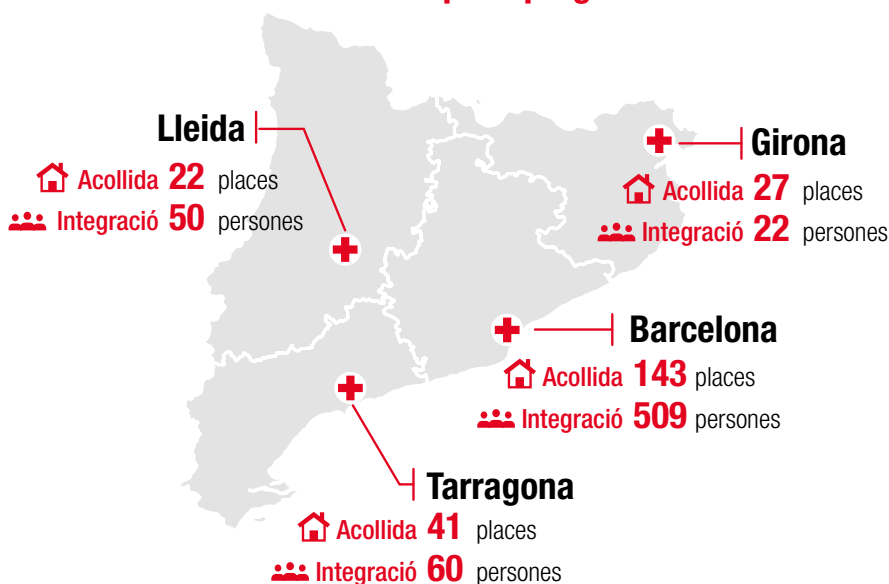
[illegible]

Lleida
Acollida 22 places
Integració 50 persones

Girona
Acollida 27 places
Integració 22 persones

Barcelona
Acollida 143 places
Integració 509 persones

Tarragona
Acollida 41 places
Integració 60 persones